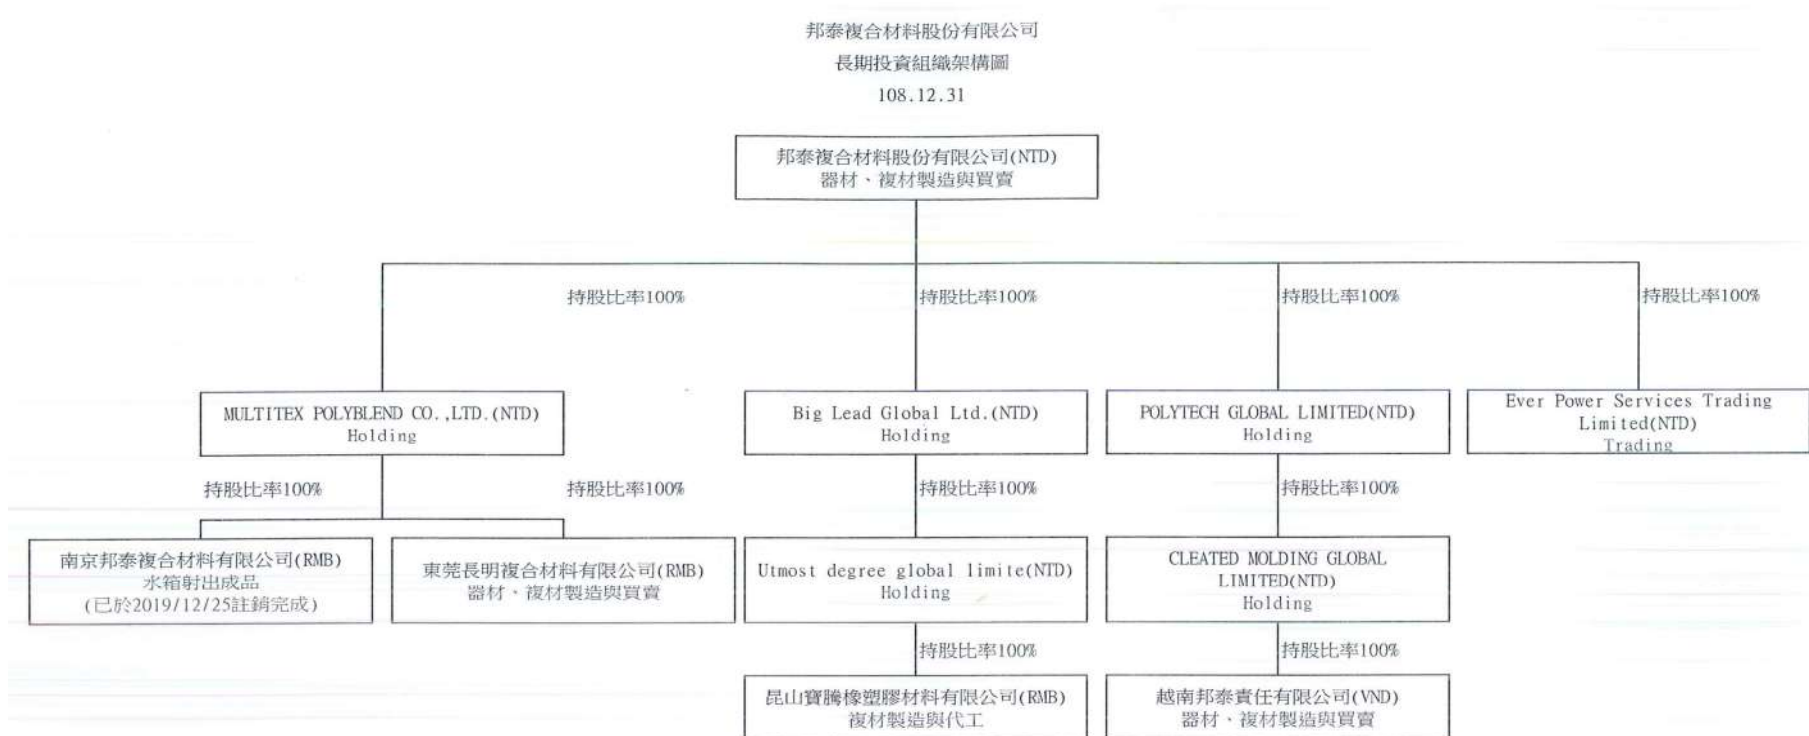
邦泰複合材料股份有限公司
長期投資組織架構圖
108.12.31

邦泰複合材料股份有限公司(NTD)
器材、複材製造與買賣

持股比率100%
持股比率100%
持股比率100%
持股比率100%

MULTITEX POLYBLEND CO.,LTD.(NTD)
Holding

Big Lead Global Ltd.(NTD)
Holding

POLYTECH GLOBAL LIMITED(NTD)
Holding

Ever Power Services Trading Limited(NTD)
Trading

持股比率100%
持股比率100%
持股比率100%
持股比率100%

南京邦泰複合材料有限公司(RMB)
水箱射出成品
(已於2019/12/25註銷完成)

東莞長明複合材料有限公司(RMB)
器材、複材製造與買賣

Utmost degree global limite(NTD)
Holding

CLEATED MOLDING GLOBAL LIMITED(NTD)
Holding

持股比率100%
持股比率100%

昆山寶騰橡塑膠材料有限公司(RMB)
複材製造與代工

越南邦泰責任有限公司(VND)
器材、複材製造與買賣